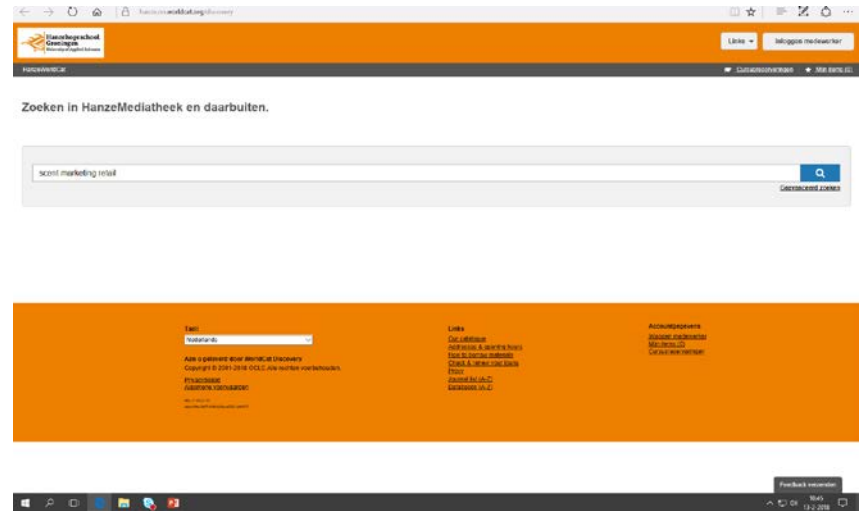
hanze.on.worldcat.org/discovery

Hanzehogeschool Groningen
University of Applied Sciences

Links ▾
Inloggen medewerker

HanzeWorldCat
Cursusreserveringen
★ Mijn items (0)

Zoeken in HanzeMediatheek en daarbuiten.

scent marketing retail

Geavanceerd zoeken

Taal
Nederlands

Aangedreven door WorldCat Discovery
Copyright © 2001-2018 OCLC. Alle rechten voorbehouden.

Privacybeleid
Algemene voorwaarden

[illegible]

Links
Our catalogue
Addresses & opening hours
How to borrow materials
Check & renew your loans
Proxy
Journal list (A-Z)
Databases (A-Z)

Accountgegevens
Inloggen medewerker
Mijn items (0)
Cursusreserveringen

Feedback versturen

10:45
13-2-2018